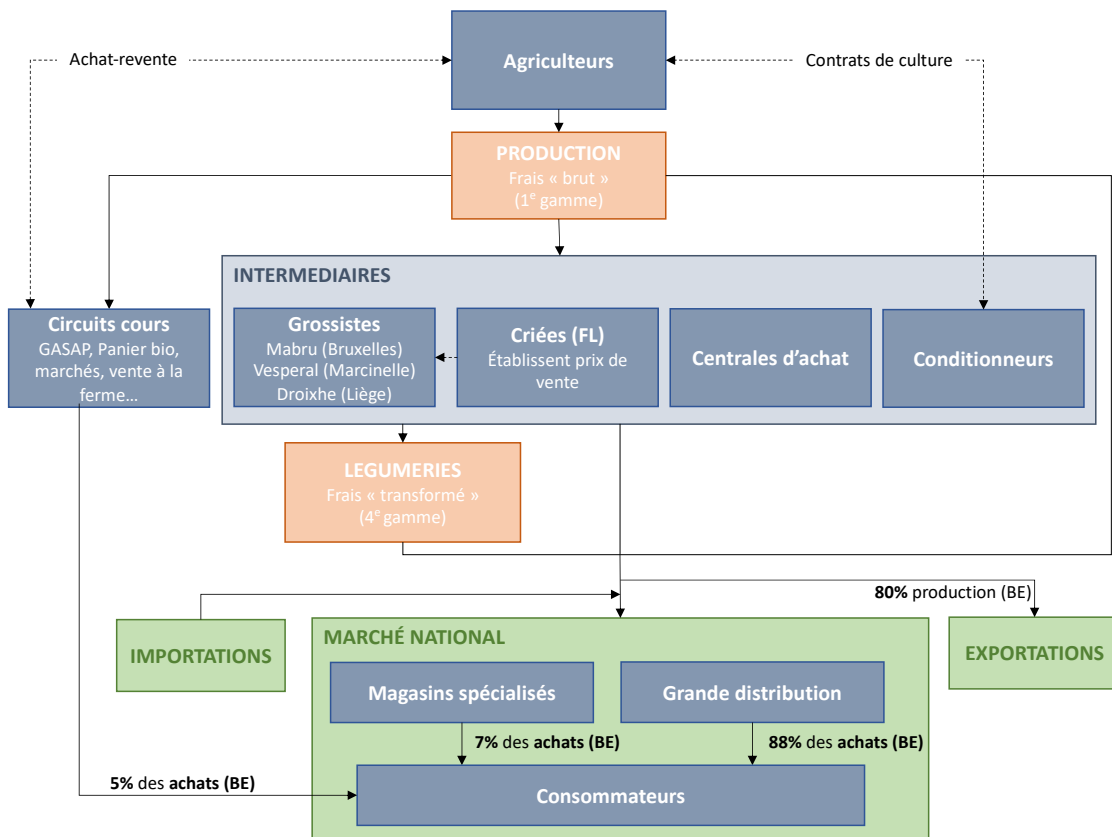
Achat-revente

Agriculteurs

Contrats de culture

PRODUCTION
Frais « brut »
($1^e$ gamme)

INTERMEDIAIRES

Circuits cours
GASAP, Panier bio, marchés, vente à la ferme…

Grossistes
Mabru (Bruxelles)
Vesperal (Marcinelle)
Droixhe (Liège)

Criées (FL)
Établissent prix de vente

Centrales d'achat

Conditionneurs

LEGUMERIES
Frais « transformé »
($4^e$ gamme)

80% production (BE)

IMPORTATIONS

MARCHÉ NATIONAL

EXPORTATIONS

Magasins spécialisés

Grande distribution

7% des achats (BE)

88% des achats (BE)

5% des achats (BE)

Consommateurs